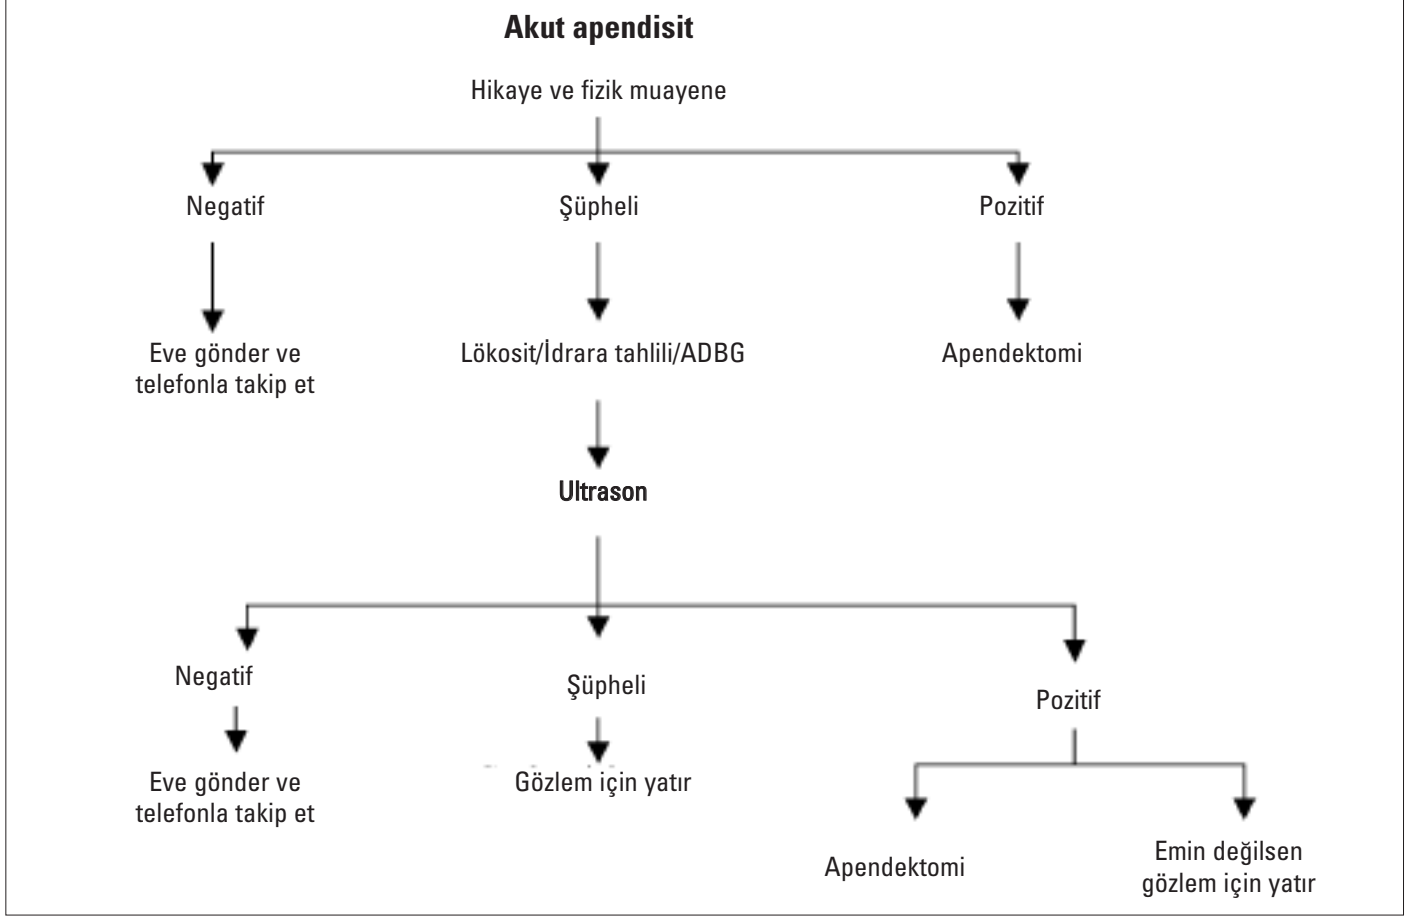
Akut apendisit

Hikaye ve fizik muayene

Negatif

Şüpheli

Pozitif

Eve gönder ve telefonla takip et

Lökosit/İdrara tahlili/ADBG

Apendektomi

Ultrason

Negatif

Şüpheli

Pozitif

Eve gönder ve telefonla takip et

Gözlem için yatır

Apendektomi

Emin değilsen gözlem için yatır